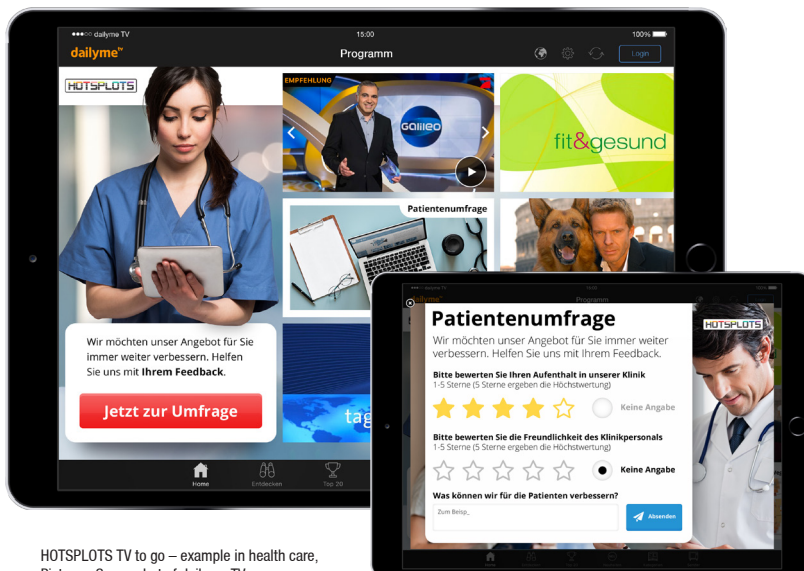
●●●○○ dailyme TV
15:00
100%
dailyme
Programm
Login

HOTSPOTS

Wir möchten unser Angebot für Sie immer weiter verbessern. Helfen Sie uns mit **Ihrem Feedback**.

Jetzt zur Umfrage

EMPFEHLUNG
Galileo

fit&gesund

Patientenumfrage

tag

Home
Entdecken
Top 20

Programm

Patientenumfrage
Wir möchten unser Angebot für Sie immer weiter verbessern. Helfen Sie uns mit Ihrem Feedback.

Bitte bewerten Sie Ihren Aufenthalt in unserer Klinik
1-5 Sterne (5 Sterne ergeben die Höchstwertung)
Keine Angabe

Bitte bewerten Sie die Freundlichkeit des Klinikpersonals
1-5 Sterne (5 Sterne ergeben die Höchstwertung)
Keine Angabe

Was können wir für die Patienten verbessern?
Zum Beisp_
Absenden

HOTSPOTS

HOTSPLOTS TV to go – example in health care,
Picture: Screenshot of dailyme TV